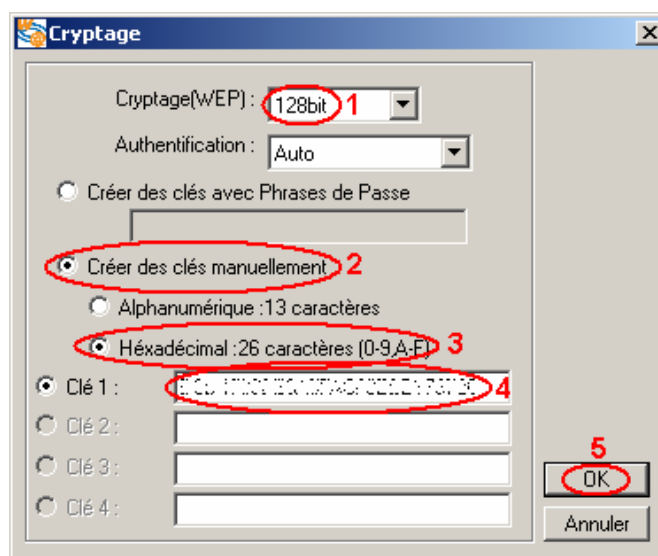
Cryptage

Cryptage(WEP) : 128bit 1

Authentification : Auto

Créer des clés avec Phrases de Passe

Créer des clés manuellement 2

Alphanumérique :13 caractères

Héxadécimal :26 caractères (0-9,A-F) 3

Clé 1 : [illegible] 4

Clé 2 :

Clé 3 :

Clé 4 :

5

OK

Annuler